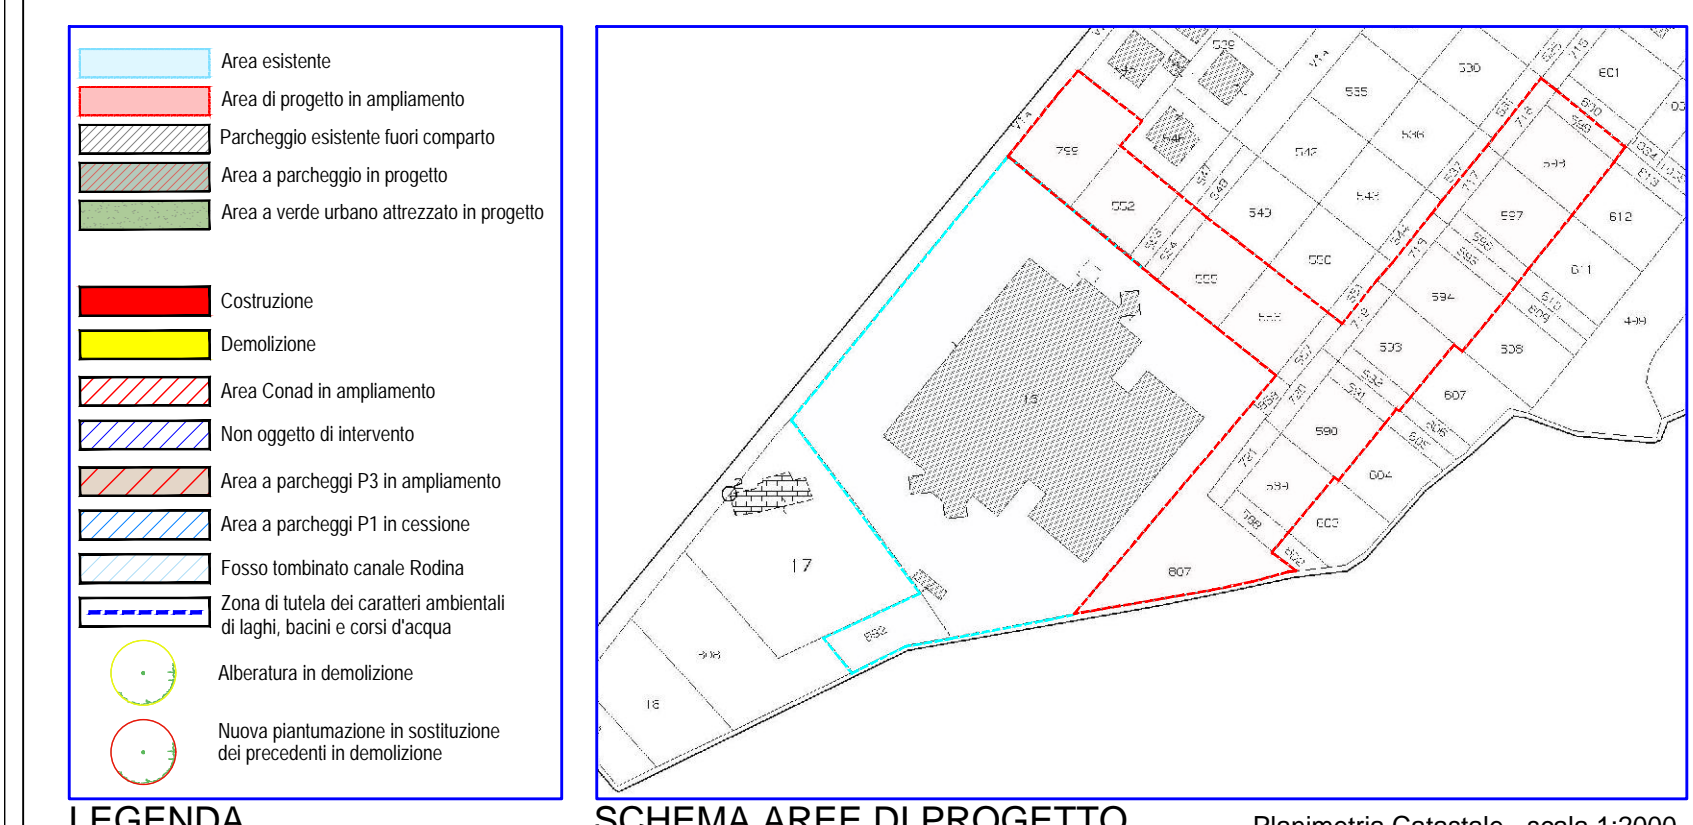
Area esistente
Area di progetto in ampliamento
Parcheggio esistente fuori comparto
Area a parcheggio in progetto
Area a verde urbano attrezzato in progetto

Costruzione
Demolizione
Area Conad in ampliamento
Non oggetto di intervento
Area a parcheggi P3 in ampliamento
Area a parcheggi P1 in cessione
Fosso tombinato canale Rodina
Zona di tutela dei caratteri ambientali di laghi, bacini e corsi d'acqua
Alberatura in demolizione
Nuova piantumazione in sostituzione dei precedenti in demolizione

LEGENDA

799 552 543 550 555 542 548 535 536 530 EC1 597 612 611 594 593 598 607 590 604 603 807 15 17 18 598 2 449 862

SCHEMA AREE DI PROGETTO

Planimetria Catastale - scala 1:2000